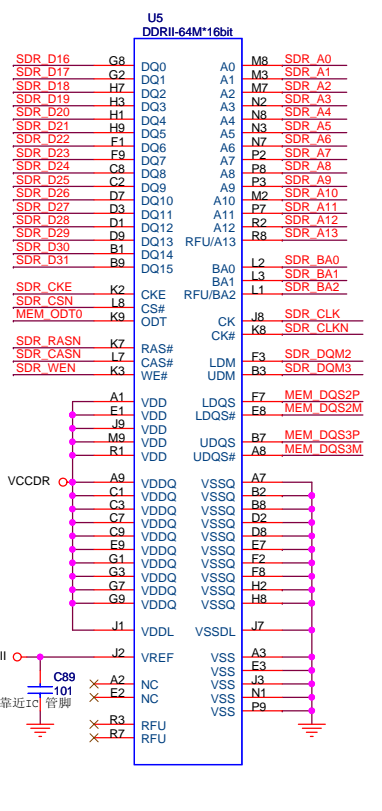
U5
DDRII-64M*16bit

SDR_D16 G8 DQ0
SDR_D17 G2 DQ1
SDR_D18 H7 DQ2
SDR_D19 H3 DQ3
SDR_D20 H1 DQ4
SDR_D21 H9 DQ5
SDR_D22 F1 DQ6
SDR_D23 F9 DQ7
SDR_D24 C8 DQ8
SDR_D25 C2 DQ9
SDR_D26 D7 DQ10
SDR_D27 D3 DQ11
SDR_D28 D1 DQ12
SDR_D29 D9 DQ13
SDR_D30 B1 DQ14
SDR_D31 B9 DQ15

SDR_CKE K2 CKE
SDR_CSN L8 CS#
MEM_ODT0 K9 ODT

SDR_RASN K7 RAS#
SDR_CASN L7 CAS#
SDR_WEN K3 WE#

A1 VDD
E1 VDD
J9 VDD
M9 VDD
R1 VDD

VCCDR
A9 VDDQ
C1 VDDQ
C3 VDDQ
C7 VDDQ
C9 VDDQ
E9 VDDQ
G1 VDDQ
G3 VDDQ
G7 VDDQ
G9 VDDQ

J1 VDDL

II J2 VREF
C89
101
靠近IC 管脚
A2 NC
E2 NC

R3 RFU
R7 RFU

A0 M8 SDR_A0
A1 M3 SDR_A1
A2 M7 SDR_A2
A3 N2 SDR_A3
A4 N8 SDR_A4
A5 N3 SDR_A5
A6 N7 SDR_A6
A7 P2 SDR_A7
A8 P8 SDR_A8
A9 P3 SDR_A9
A10 M2 SDR_A10
A11 P7 SDR_A11
A12 R2 SDR_A12
RFU/A13 R8 SDR_A13

BA0 L2 SDR_BA0
BA1 L3 SDR_BA1
RFU/BA2 L1 SDR_BA2

CK J8 SDR_CLK
CK# K8 SDR_CLKN

LDM F3 SDR_DQM2
UDM B3 SDR_DQM3

LDQS F7 MEM_DQS2P
LDQS# E8 MEM_DQS2M

UDQS B7 MEM_DQS3P
UDQS# A8 MEM_DQS3M

VSSQ A7
VSSQ B2
VSSQ B8
VSSQ D2
VSSQ D8
VSSQ E7
VSSQ F2
VSSQ F8
VSSQ H2
VSSQ H8

VSSDL J7

VSS A3
VSS E3
VSS J3
VSS N1
VSS P9